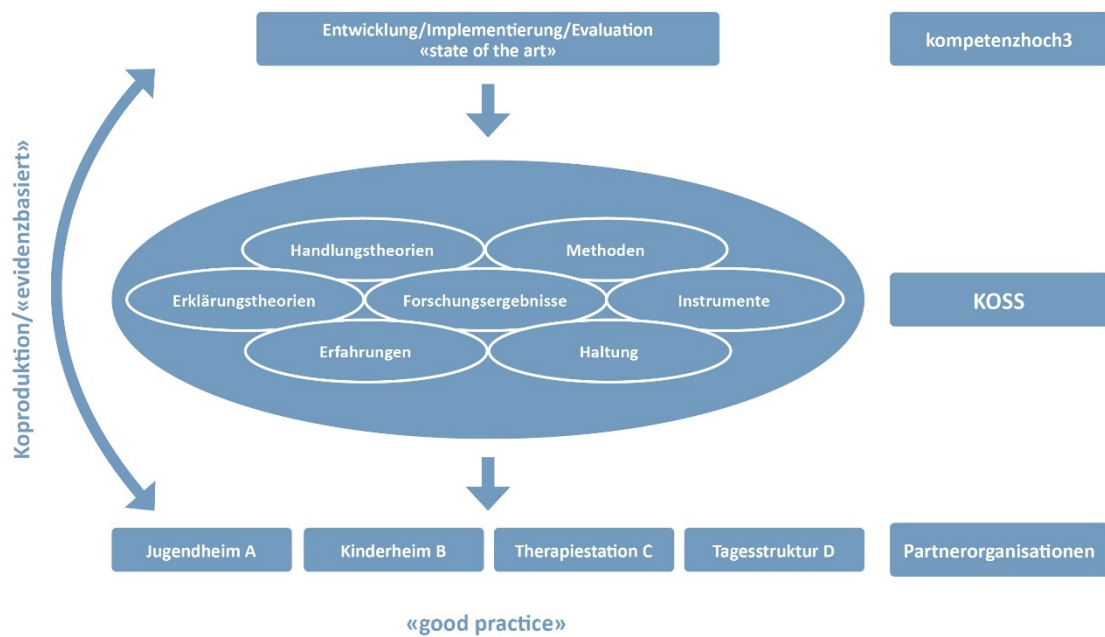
Entwicklung/Implementierung/Evaluation
«state of the art»

kompetenzhoch3

Koproduktion/«evidenzbasiert»

Handlungstheorien

Methoden

Erklärungstheorien

Forschungsergebnisse

Instrumente

Erfahrungen

Haltung

KOSS

Jugendheim A

Kinderheim B

Therapiestation C

Tagesstruktur D

Partnerorganisationen

«good practice»